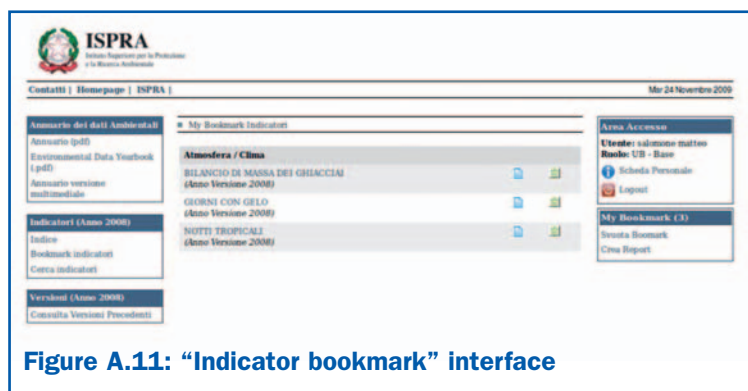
ISPRA
Istituto Superiore per la Protezione e la Ricerca Ambientale

Contatti | Homepage | ISPRA |

Mar 24 Novembre 2009

Annuario dei dati Ambientali
Annuario (pdf)
Environmental Data Yearbook (pdf)
Annuario versione multimediale

Indicatori (Anno 2008)
Indice
Bookmark indicatori
Cerca indicatori

Versioni (Anno 2008)
Consulta Versioni Precedenti

My Bookmark Indicatori

Atmosfera / Clima
BILANCIO DI MASSA DEI GHIACCIAI
(Anno Versione 2008)
GIORNI CON GELO
(Anno Versione 2008)
NOTTI TROPICALI
(Anno Versione 2008)

Area Accesso
Utente: salomone matteo
Ruolo: UB - Base
Scheda Personale
Logout

My Bookmark (3)
Svuota Bookmark
Crea Report

Figure A.11: "Indicator bookmark" interface